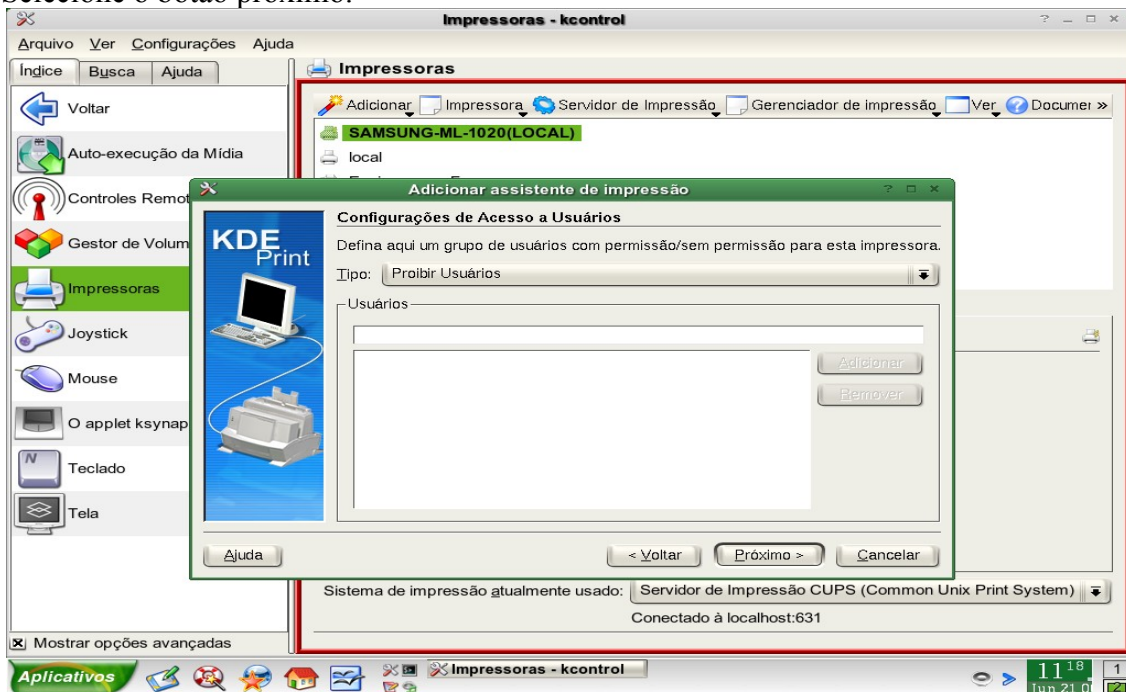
Selecione o botão próximo.

Impressoras - kcontrol

Arquivo Ver Configurações Ajuda

Índice Busca Ajuda

Voltar

Auto-execução da Mídia

Controles Remot

Gestor de Volum

Impressoras

Joystick

Mouse

O applet ksynap

Teclado

Tela

Mostrar opções avançadas

Impressoras

Adicionar Impressora Servidor de Impressão Gerenciador de impressão Ver Documer »

SAMSUNG-ML-1020(LOCAL)

local

Adicionar assistente de impressão

KDE Print

Configurações de Acesso a Usuários

Defina aqui um grupo de usuários com permissão/sem permissão para esta impressora.

Tipo: Proibir Usuários

Usuários

Adicionar

Remover

Ajuda

< Voltar

Próximo >

Cancelar

Sistema de impressão atualmente usado: Servidor de Impressão CUPS (Common Unix Print System)

Conectado à localhost:631

Aplicativos

Impressoras - kcontrol

11 18

1